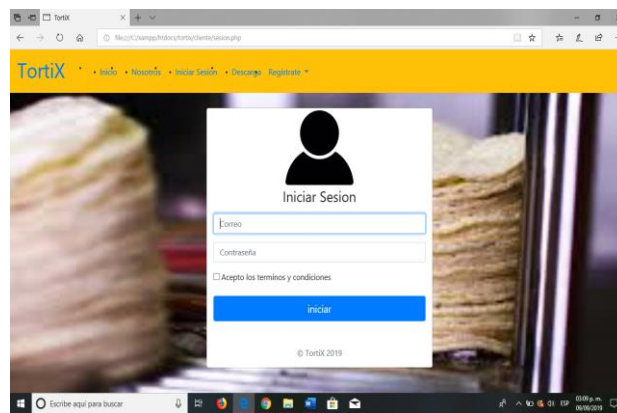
TortiX

file:///C:/xampp/htdocs/tortix/cliente/Sesion.php

TortiX • Inicio • Nosotros • Iniciar Sesion • Descarga Registrate ▾

Iniciar Sesion

Correo

Contraseña

☐ Acepto los terminos y condiciones

iniciar

© TortiX 2019

Escribe aquí para buscar

ESP 03:09 p. m. 06/06/2019